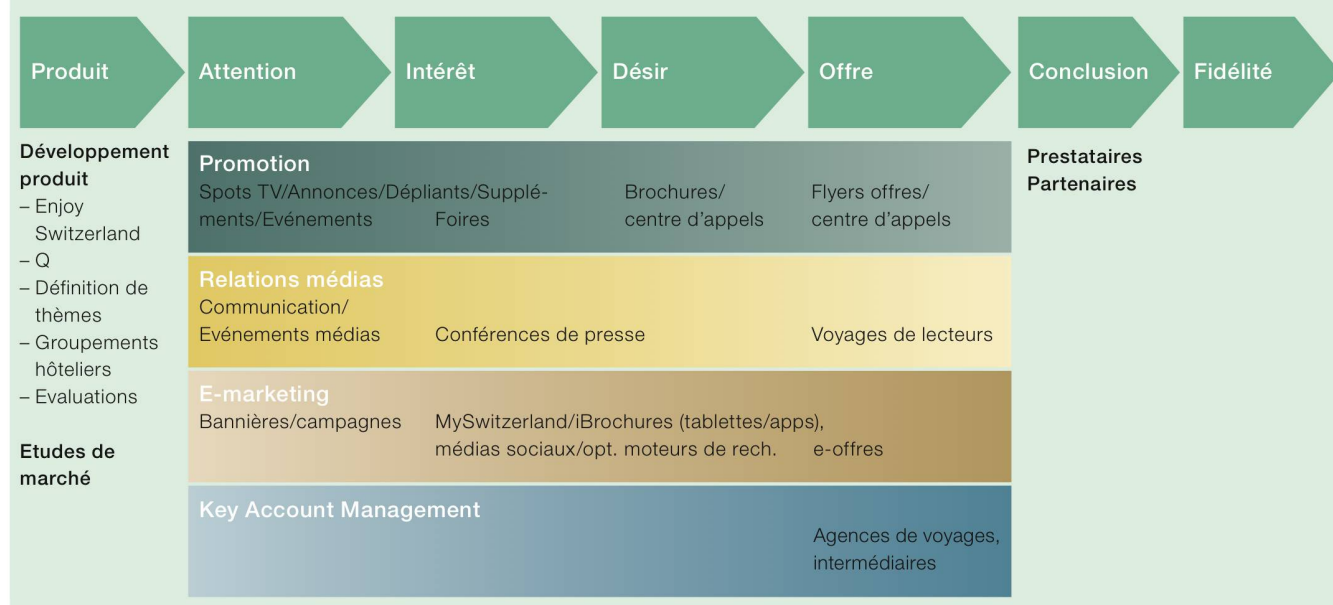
Produit Attention Intérêt Désir Offre Conclusion Fidélité

Développement produit
– Enjoy Switzerland
– Q
– Définition de thèmes
– Groupements hôteliers
– Evaluations

Etudes de marché

Promotion
Spots TV/Annonces/Dépliants/Suppléments/Evénements Foires Brochures/ centre d'appels Flyers offres/ centre d'appels

Relations médias
Communication/ Evénements médias Conférences de presse Voyages de lecteurs

E-marketing
Bannières/campagnes MySwitzerland/iBrochures (tablettes/apps), médias sociaux/opt. moteurs de rech. e-offres

Key Account Management
Agences de voyages, intermédiaires

Prestataires
Partenaires